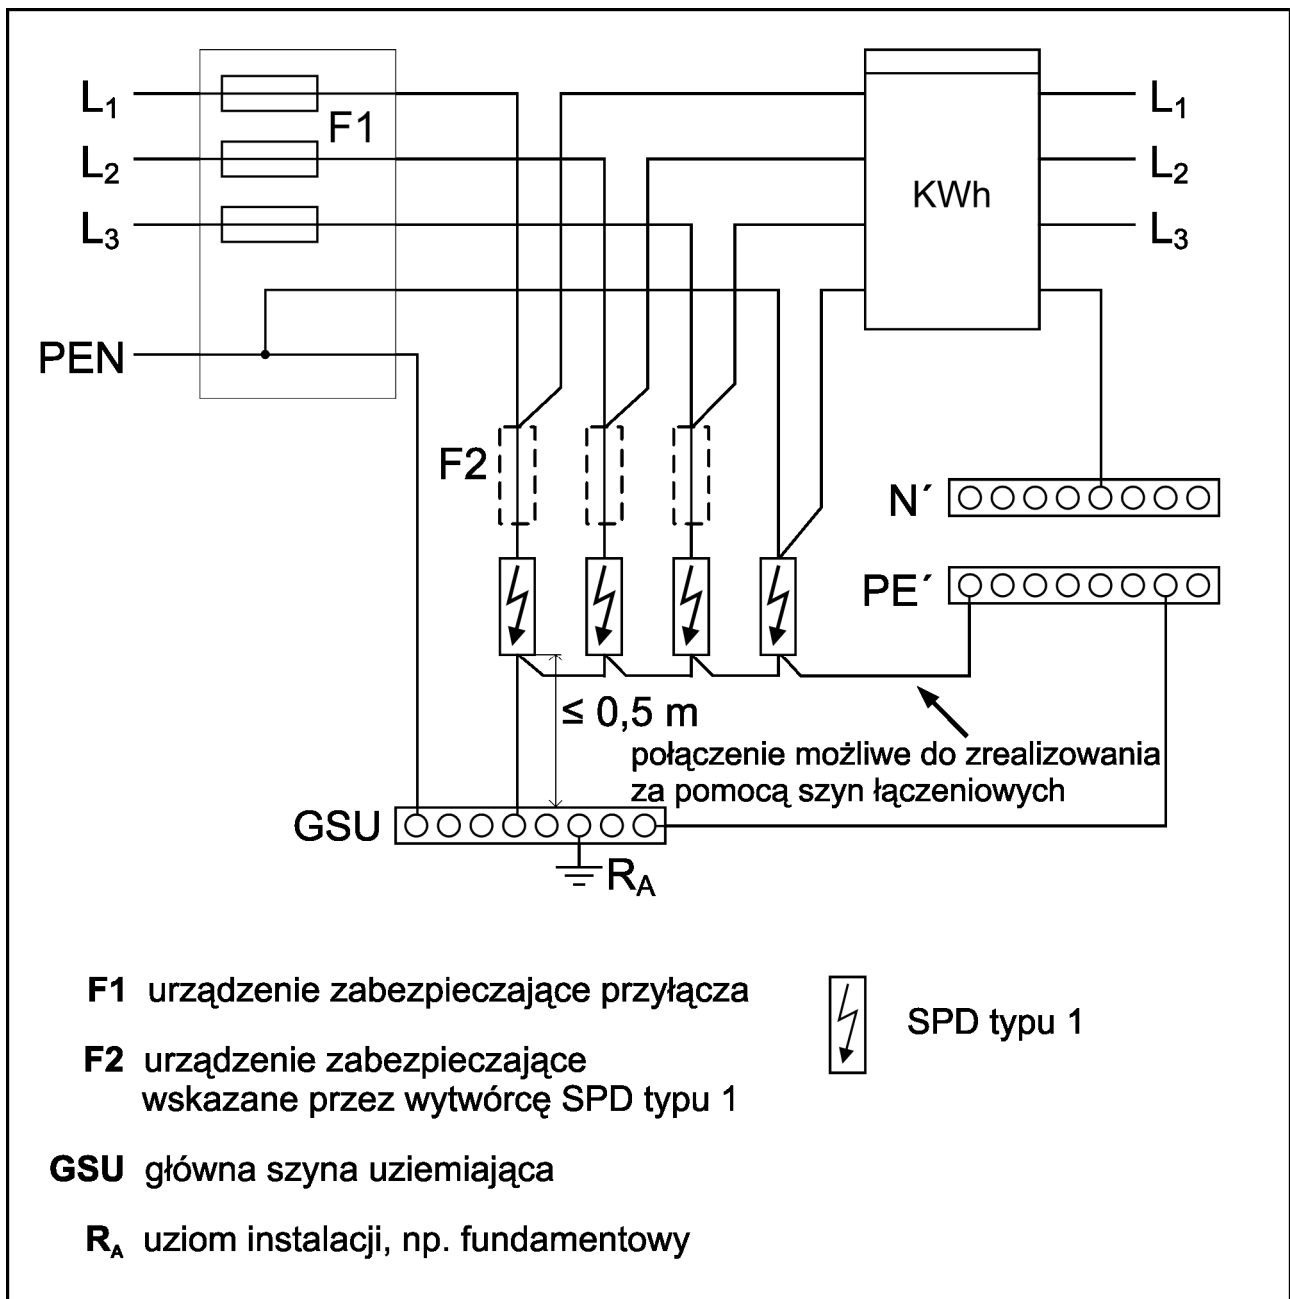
$L_1$
$L_2$
$L_3$
F1
PEN
KWh
$L_1$
$L_2$
$L_3$
F2
N´
PE´
≤ 0,5 m
połączenie możliwe do zrealizowania za pomocą szyn łączeniowych
GSU
$R_A$

**F1** urządzenie zabezpieczające przyłącza

**F2** urządzenie zabezpieczające wskazane przez wytwórcę SPD typu 1

**GSU** główna szyna uziemiająca

**$R_A$** uziom instalacji, np. fundamentowy

SPD typu 1